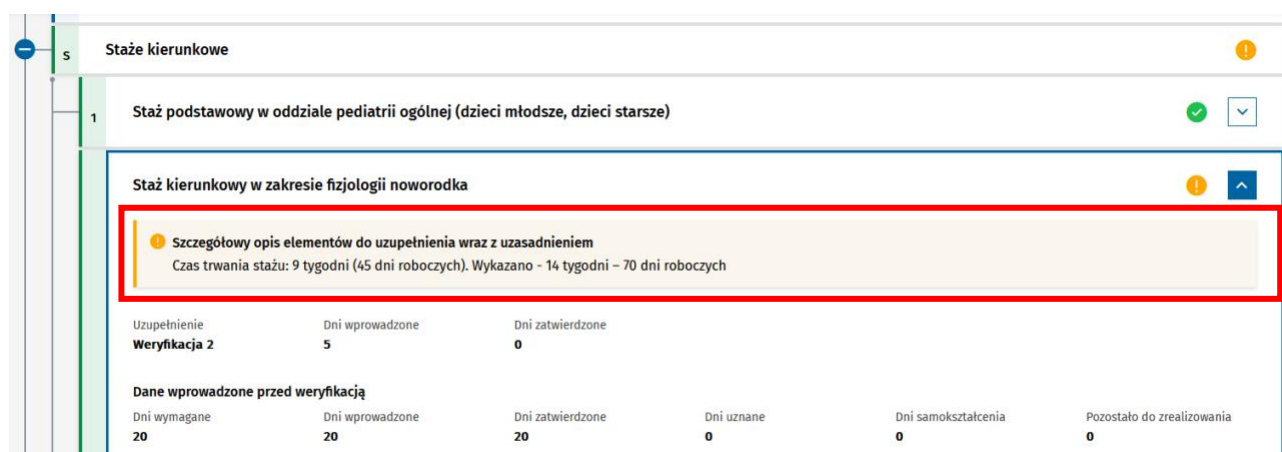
S Staże kierunkowe

1 Staż podstawowy w oddziale pediatrii ogólnej (dzieci młodsze, dzieci starsze)

Staż kierunkowy w zakresie fizjologii noworodka

Szczegółowy opis elementów do uzupełnienia wraz z uzasadnieniem
Czas trwania stażu: 9 tygodni (45 dni roboczych). Wykazano - 14 tygodni – 70 dni roboczych

| Uzupełnienie | Dni wprowadzone | Dni zatwierdzone |
|---|---|---|
| Weryfikacja 2 | 5 | 0 |

Dane wprowadzone przed weryfikacją

| Dni wymagane | Dni wprowadzone | Dni zatwierdzone | Dni uznane | Dni samokształcenia | Pozostało do zrealizowania |
|---|---|---|---|---|---|
| 20 | 20 | 20 | 0 | 0 | 0 |